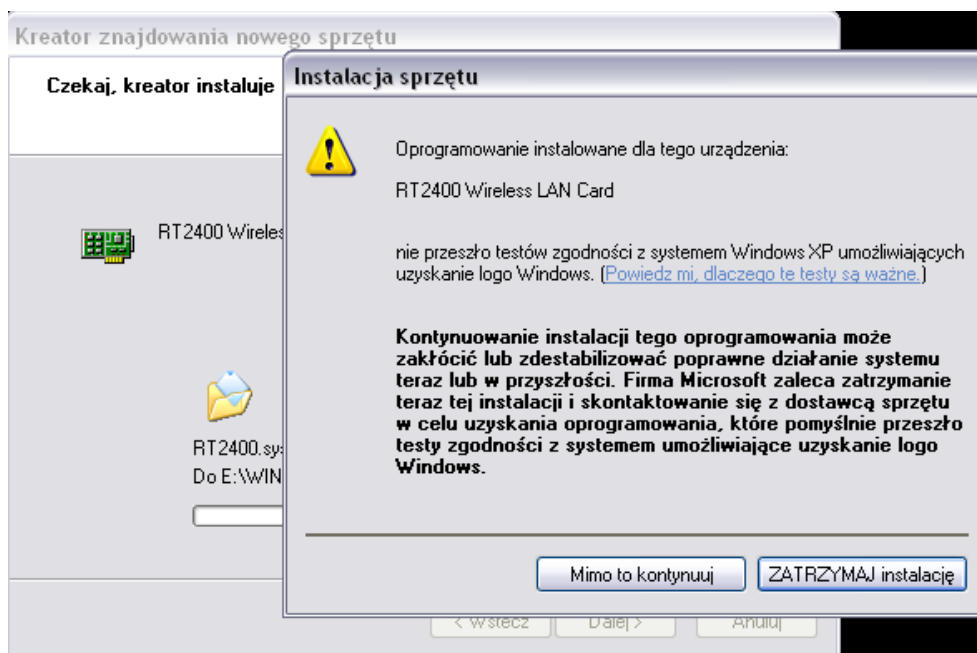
Kreator znajdowania nowego sprzętu

Czekaj, kreator instaluje

RT2400 Wireles

RT2400.sy
Do E:\WIN

< Wstecz
Dalej >
Anuluj

Instalacja sprzętu

Oprogramowanie instalowane dla tego urządzenia:

RT2400 Wireless LAN Card

nie przeszło testów zgodności z systemem Windows XP umożliwiających uzyskanie logo Windows. (Powiedz mi, dlaczego te testy są ważne.)

Kontynuowanie instalacji tego oprogramowania może zakłócić lub zdestabilizować poprawne działanie systemu teraz lub w przyszłości. Firma Microsoft zaleca zatrzymanie teraz tej instalacji i skontaktowanie się z dostawcą sprzętu w celu uzyskania oprogramowania, które pomyślnie przeszło testy zgodności z systemem umożliwiające uzyskanie logo Windows.

Mimo to kontynuuj
ZATRZYMAJ instalację